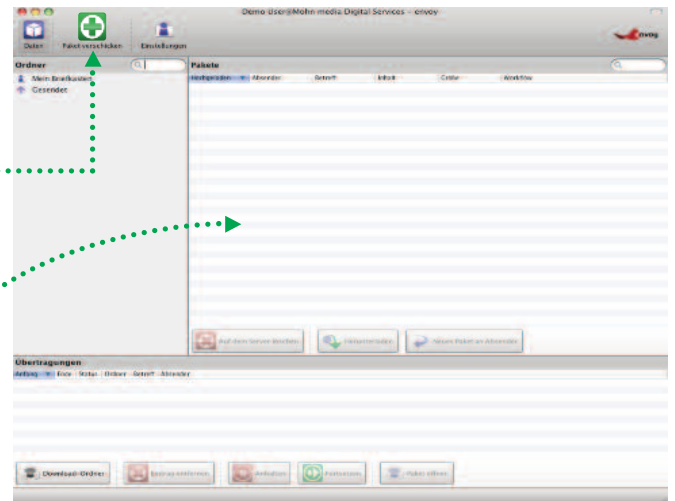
Demo User@Mohn media Digital Services – envoy

Daten
Paket verschicken
Einstellungen

envoy

Ordner
Mein Briefkasten
Gesendet

Pakete
Hochgeladen
Absender
Betreff
Inhalt
Größe
Workflow

Auf dem Server löschen
Herunterladen
Neues Paket an Absender

Übertragungen
Anfang
Fortschr.
Status
Ordner
Betreff
Absender

Download-Ordner
Eintrag entfernen
Anhalten
Fortsetzen
Paket öffnen